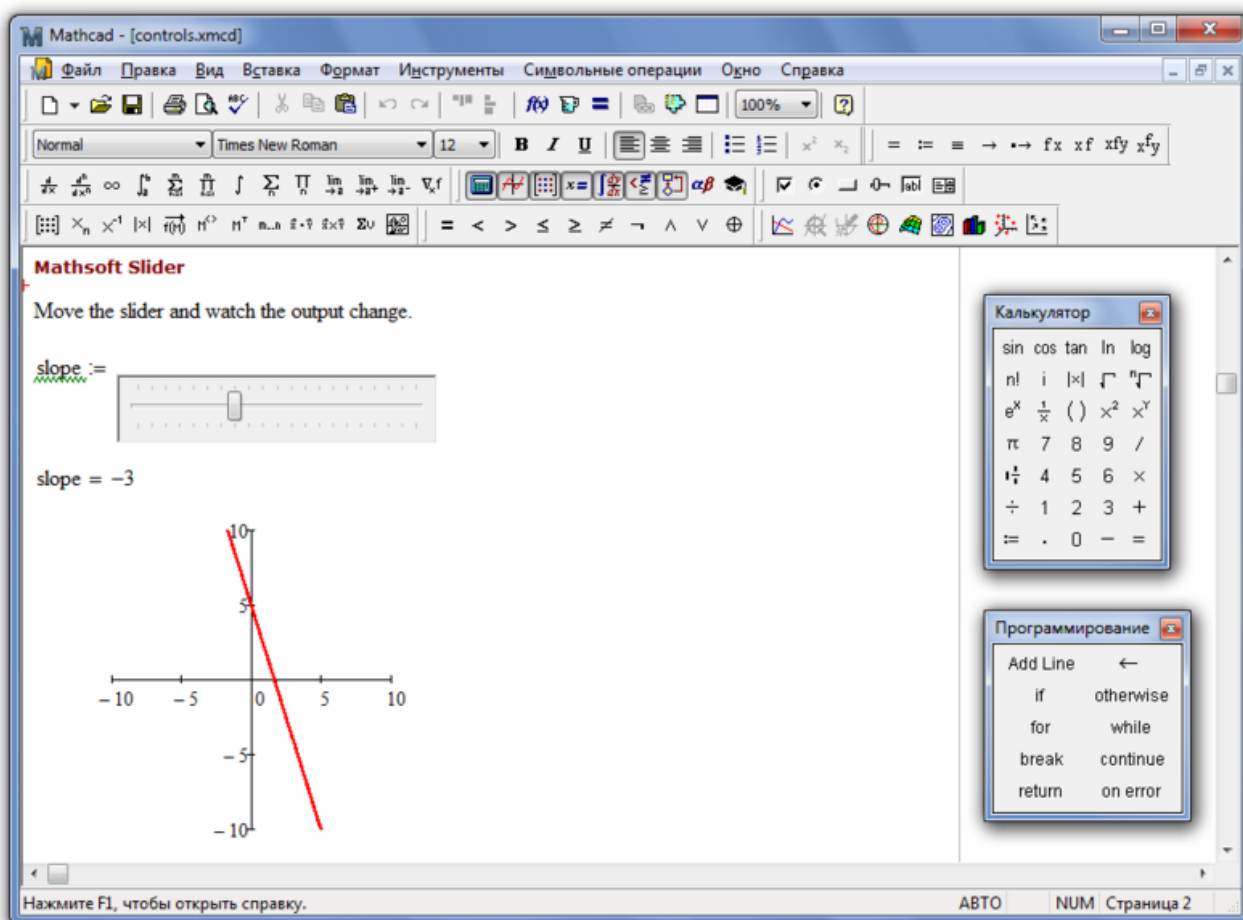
Mathcad - [controls.xmcd]

Файл Правка Вид Вставка Формат Инструменты Символьные операции Окно Справка

100%

Normal | Times New Roman | 12 | B I U

= := ≡ → •→ fx xf xfy $x^{f}y$

Mathsoft Slider

Move the slider and watch the output change.

slope :=

slope = −3

10
5
−10 −5 0 5 10
−5
−10

Калькулятор

sin cos tan ln log
n! i |x|
$e^x$ $\frac{1}{x}$ ( ) $x^2$ $x^Y$
π 7 8 9 /
4 5 6 ×
÷ 1 2 3 +
:= . 0 − =

Программирование

Add Line ←
if otherwise
for while
break continue
return on error

Нажмите F1, чтобы открыть справку. АВТО NUM Страница 2